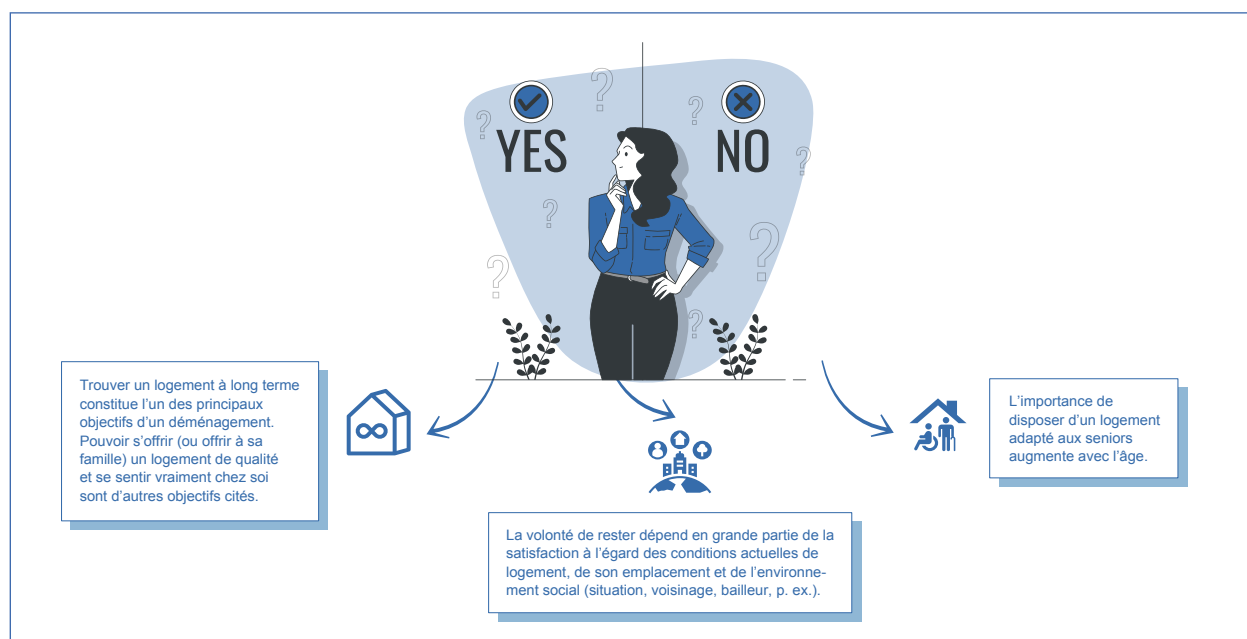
YES

NO

Trouver un logement à long terme constitue l'un des principaux objectifs d'un déménagement. Pouvoir s'offrir (ou offrir à sa famille) un logement de qualité et se sentir vraiment chez soi sont d'autres objectifs cités.

La volonté de rester dépend en grande partie de la satisfaction à l'égard des conditions actuelles de logement, de son emplacement et de l'environnement social (situation, voisinage, bailleur, p. ex.).

L'importance de disposer d'un logement adapté aux seniors augmente avec l'âge.